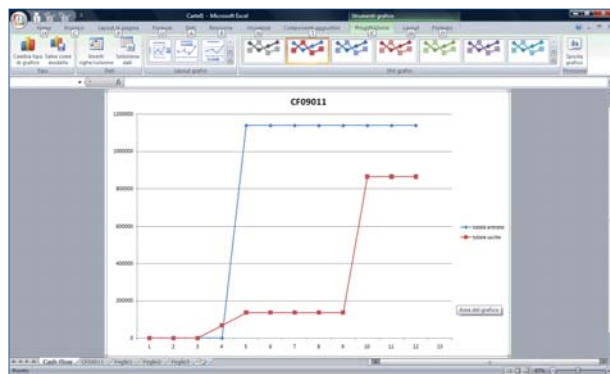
Cartel1 - Microsoft Excel

Strumenti grafico

Home Inserisci Layout di pagina Formule Dati Revisione Visualizza Componenti aggiuntivi Progettazione Layout Formato

Cambia tipo di grafico Salva come modello Inverti righe/colonne Seleziona dati

Tipo Dati Layout grafico Stili grafico Posizione

Sposta grafico

CF09011

1200000

1000000

800000

600000

400000

200000

0

1 2 3 4 5 6 7 8 9 10 11 12 13

totale entrate

totale uscite

Area del grafico

Cash-flow CF09011 Foglio1 Foglio2 Foglio3

Pronto